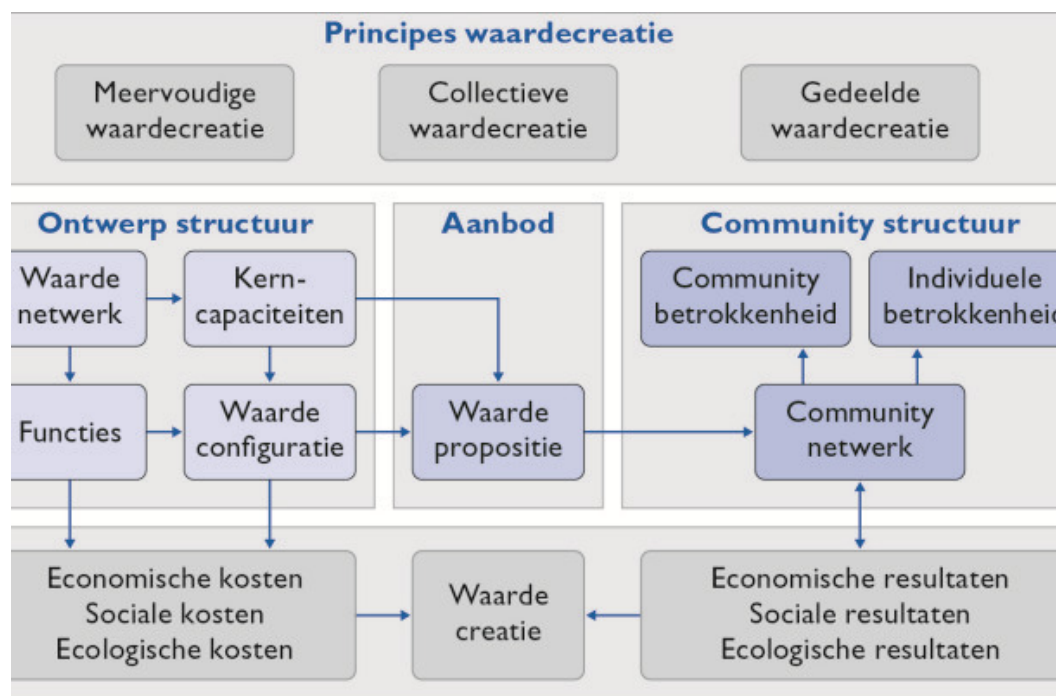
Principes waardecreatie

Meervoudige waardecreatie

Collectieve waardecreatie

Gedeelde waardecreatie

Ontwerp structuur

Waarde netwerk

Kerncapaciteiten

Functies

Waarde configuratie

Aanbod

Waarde propositie

Community structuur

Community betrokkenheid

Individuele betrokkenhei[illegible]

Community netwerk

Economische kosten
Sociale kosten
Ecologische kosten

Waarde creatie

Economische resultaten
Sociale resultaten
Ecologische resultaten